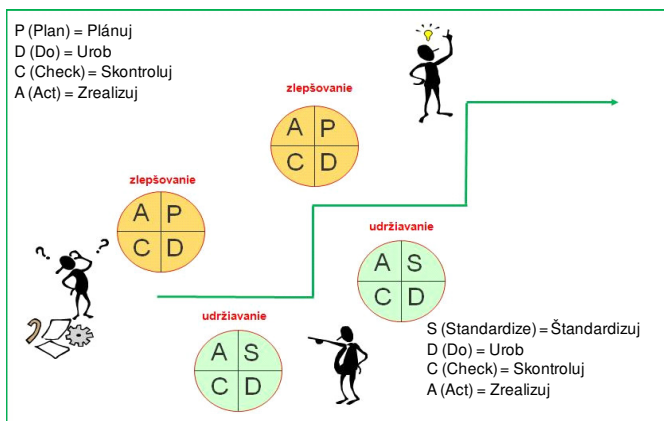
P (Plan) = Plánuj
D (Do) = Urob
C (Check) = Skontroluj
A (Act) = Zrealizuj

zlepšovanie

A P
C D

zlepšovanie

A P
C D

udržiavanie

A S
C D

udržiavanie

A S
C D

S (Standardize) = Štandardizuj
D (Do) = Urob
C (Check) = Skontroluj
A (Act) = Zrealizuj